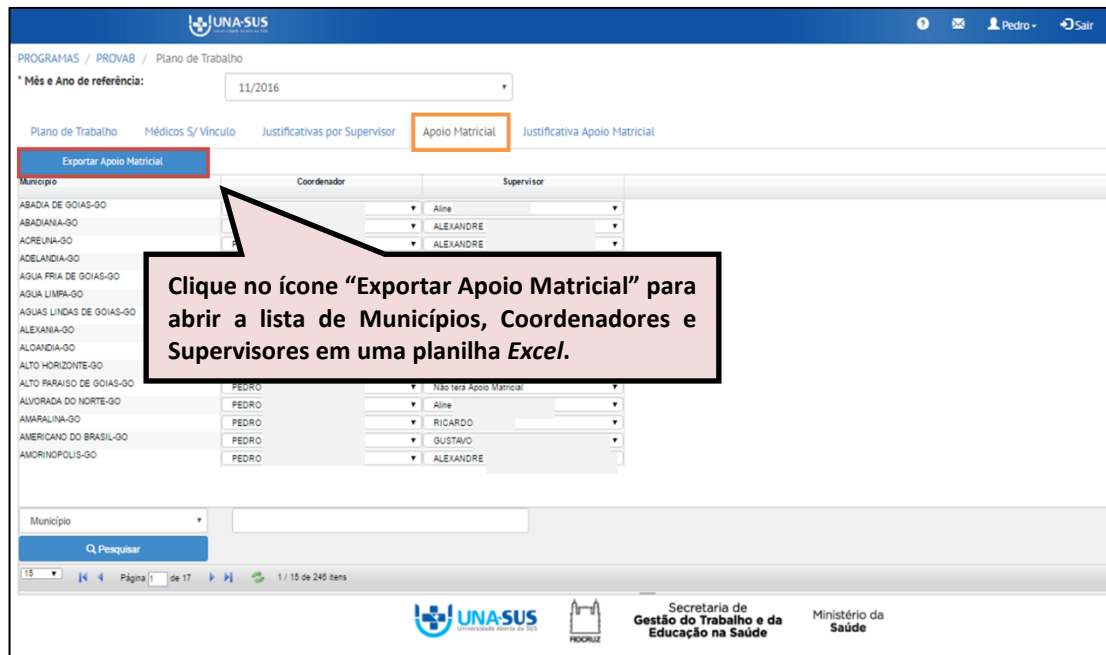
UNA-SUS

Pedro Sair

PROGRAMAS / PROVAB / Plano de Trabalho

* Mês e Ano de referência: 11/2016

Plano de Trabalho Médicos S/ Vínculo Justificativas por Supervisor Apoio Matricial Justificativa Apoio Matricial

Exportar Apoio Matricial

| Município | Coordenador | Supervisor |
|---|---|---|
| ABADIA DE GOIAS-GO | | Aline |
| ABADIANIA-GO | | ALEXANDRE |
| ACREUNA-GO | | ALEXANDRE |
| ADELANDIA-GO | | |
| AGUA FRIA DE GOIAS-GO | | |
| AGUA LIMPA-GO | | |
| AGUAS LINDAS DE GOIAS-GO | | |
| ALEXANIA-GO | | |
| ALOANDIA-GO | | |
| ALTO HORIZONTE-GO | | |
| ALTO PARAISO DE GOIAS-GO | PEDRO | Não terá Apoio Matricial |
| ALVORADA DO NORTE-GO | PEDRO | Aline |
| AMARALINA-GO | PEDRO | RICARDO |
| AMERICANO DO BRASIL-GO | PEDRO | GUSTAVO |
| AMORINOPOLIS-GO | PEDRO | ALEXANDRE |

Clique no ícone “Exportar Apoio Matricial” para abrir a lista de Municípios, Coordenadores e Supervisores em uma planilha *Excel*.

Município

Pesquisar

15 Página 1 de 17 1 / 15 de 246 itens

UNA-SUS Universidade Aberta do SUS FIOCRUZ Secretaria de Gestão do Trabalho e da Educação na Saúde Ministério da Saúde